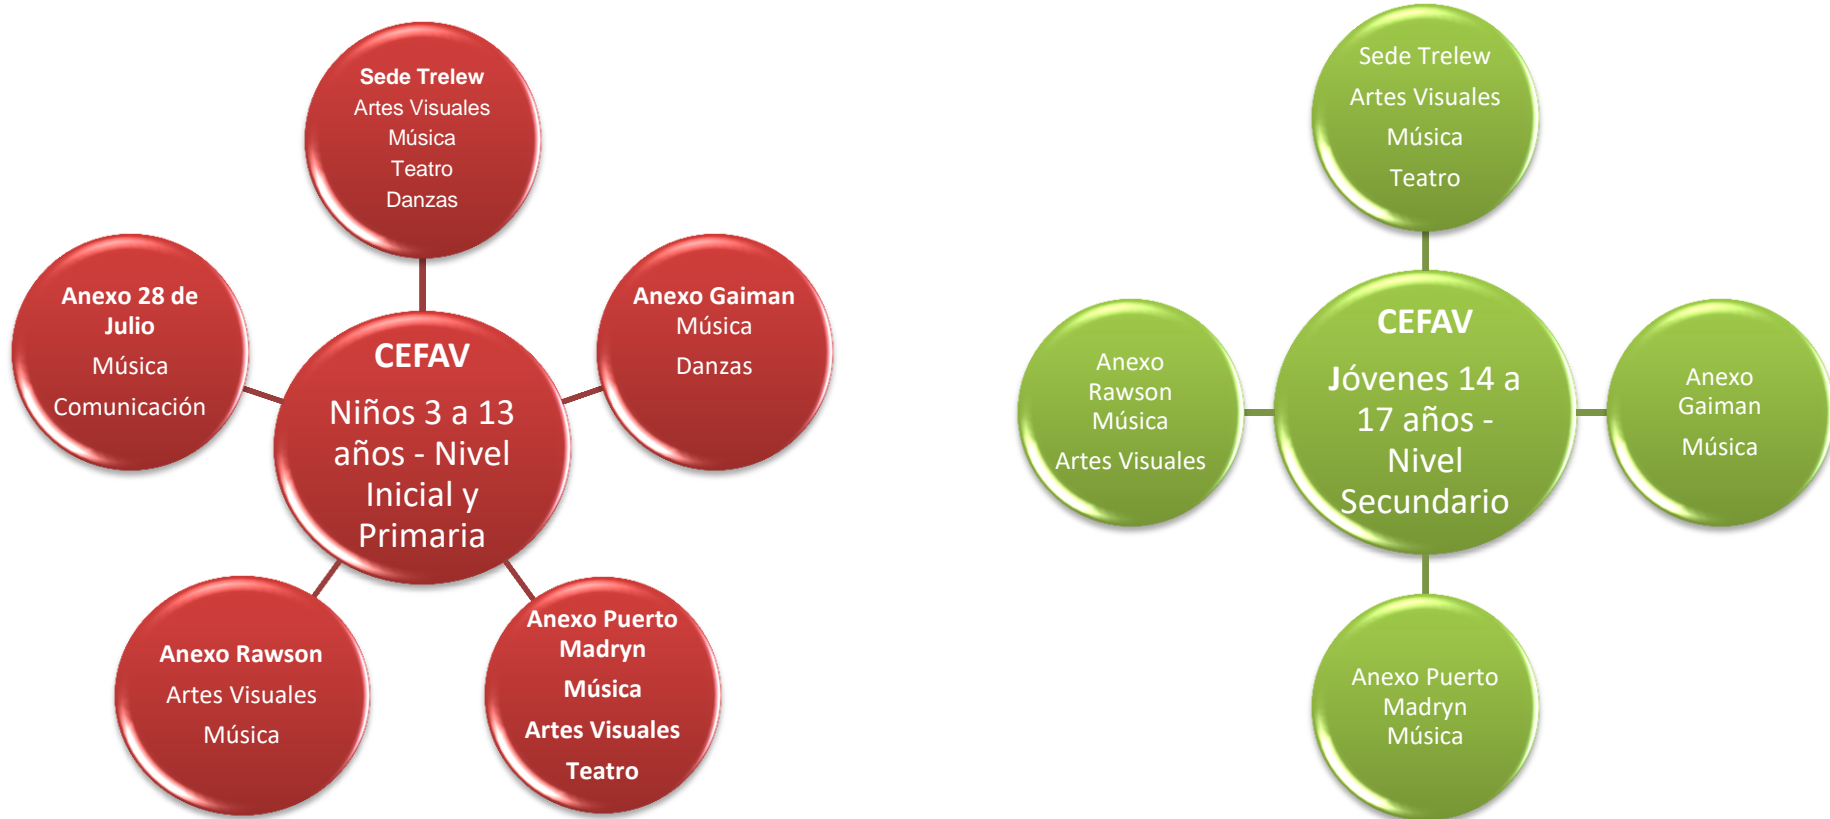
Sede Trelew
Artes Visuales
Música
Teatro
Danzas

Anexo 28 de Julio
Música
Comunicación

CEFAV
Niños 3 a 13 años - Nivel Inicial y Primaria

Anexo Gaiman
Música
Danzas

Anexo Rawson
Artes Visuales
Música

Anexo Puerto Madryn
Música
Artes Visuales
Teatro

Sede Trelew
Artes Visuales
Música
Teatro

Anexo Rawson
Música
Artes Visuales

CEFAV
Jóvenes 14 a 17 años - Nivel Secundario

Anexo Gaiman
Música

Anexo Puerto Madryn
Música